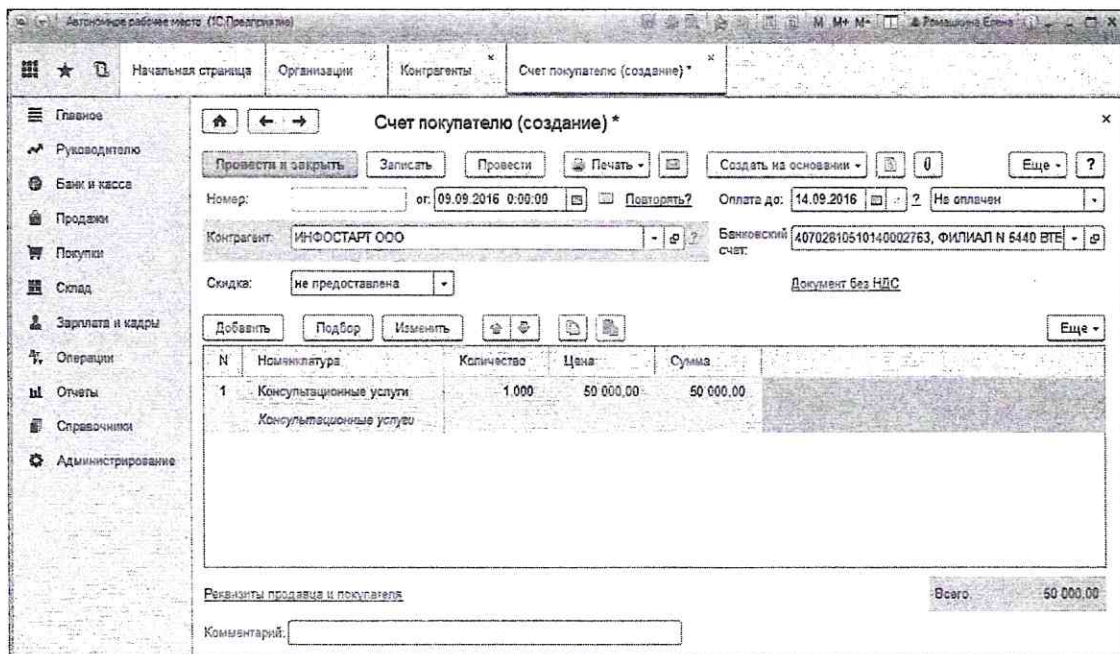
Автономное рабочее место (1С:Предприятие) M M+ M- Ромашкина Елена

Начальная страница | Организации | Контрагенты | Счет покупателю (создание) *

Главное
Руководителю
Банк и касса
Продажи
Покупки
Склад
Зарплата и кадры
Операции
Отчеты
Справочники
Администрирование

Счет покупателю (создание) *

Провести и закрыть | Записать | Провести | Печать | Создать на основании | Еще | ?

Номер: от: 09.09.2016 0:00:00 Повторять? Оплата до: 14.09.2016 ? Не оплачен

Контрагент: ИНФОСТАРТ ООО Банковский счет: 40702810510140002763, ФИЛИАЛ N 6440 ВТБ

Скидка: не предоставлена Документ без НДС

Добавить | Подбор | Изменить | Еще

| N | Номенклатура | Количество | Цена | Сумма |
|---|---|---|---|---|
| 1 | Консультационные услуги<br>Консультационные услуги | 1,000 | 50 000,00 | 50 000,00 |

Реквизиты продавца и покупателя Всего: 50 000,00

Комментарий: